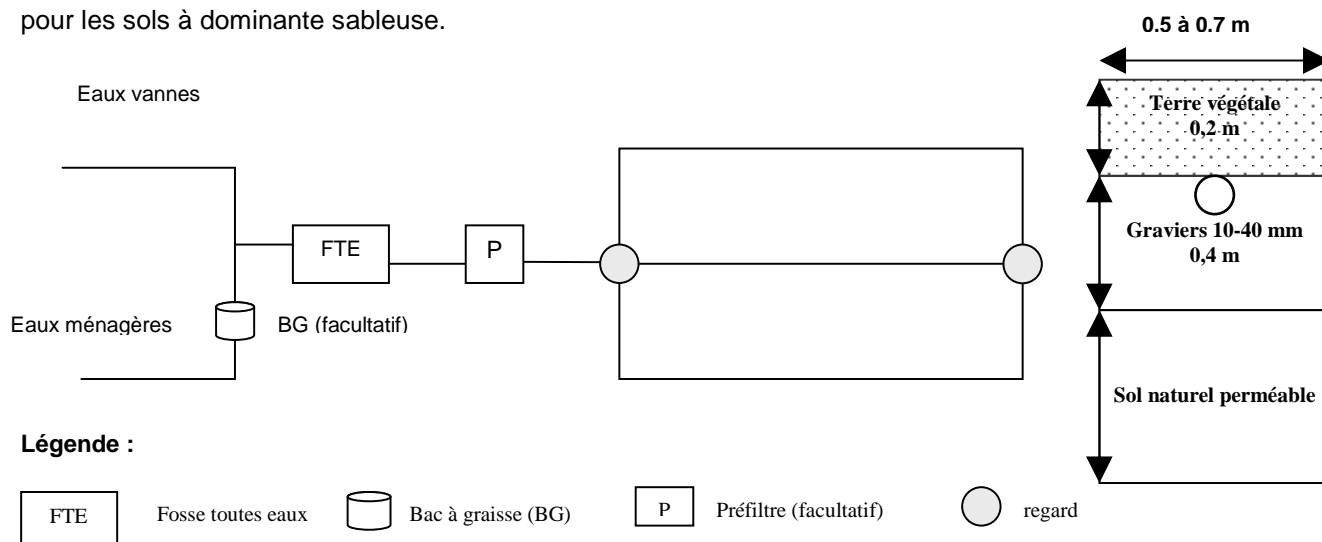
pour les sols à dominante sableuse.

0.5 à 0.7 m

Eaux vannes

Terre végétale
0,2 m

FTE

P

Graviers 10-40 mm
0,4 m

Eaux ménagères

BG (facultatif)

Sol naturel perméable

Légende :

FTE Fosse toutes eaux

Bac à graisse (BG)

P Préfiltre (facultatif)

regard